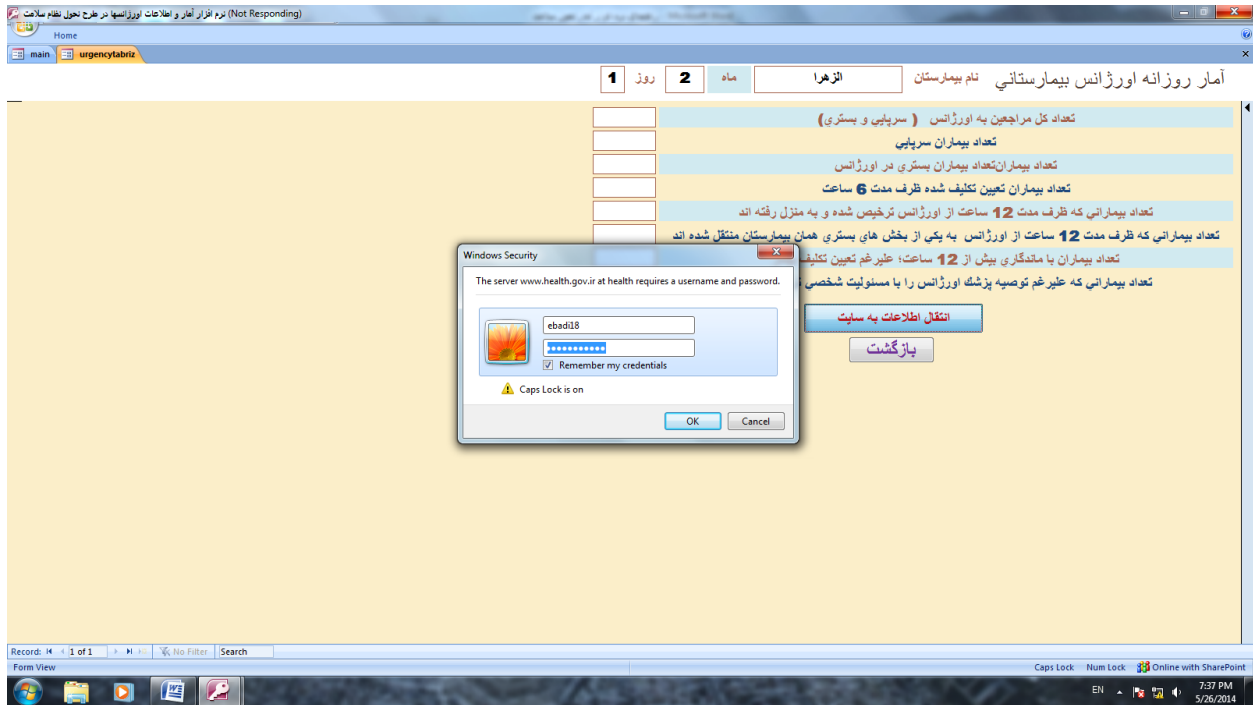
نرم افزار آمار و اطلاعات اورژانسها در طرح تحول نظام سلامت (Not Responding)

Home

main urgencytabriz

آمار روزانه اورژانس بیمارستاني نام بیمارستان الزهرا ماه 2 روز 1

تعداد کل مراجعین به اورژانس ( سرپایي و بستري)

تعداد بیماران سرپایي

تعداد بیمارانتعداد بیماران بستري در اورژانس

تعداد بیماران تعیین تکلیف شده ظرف مدت 6 ساعت

تعداد بیماراني که ظرف مدت 12 ساعت از اورژانس ترخیص شده و به منزل رفته اند

تعداد بیماراني که ظرف مدت 12 ساعت از اورژانس به یکي از بخش هاي بستري همان بیمارستان منتقل شده اند

تعداد بیماران با ماندگاري بیش از 12 ساعت؛ علیرغم تعیین تکلیف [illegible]

تعداد بیماراني که علیرغم توصیه پزشك اورژانس را با مسئولیت شخصي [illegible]

انتقال اطلاعات به سایت

بازگشت

Windows Security

The server www.health.gov.ir at health requires a username and password.

ebadi18

••••••••••••

Remember my credentials

Caps Lock is on

OK Cancel

Record: 1 of 1 No Filter Search

Form View

Caps Lock Num Lock Online with SharePoint

EN 7:37 PM 5/26/2014